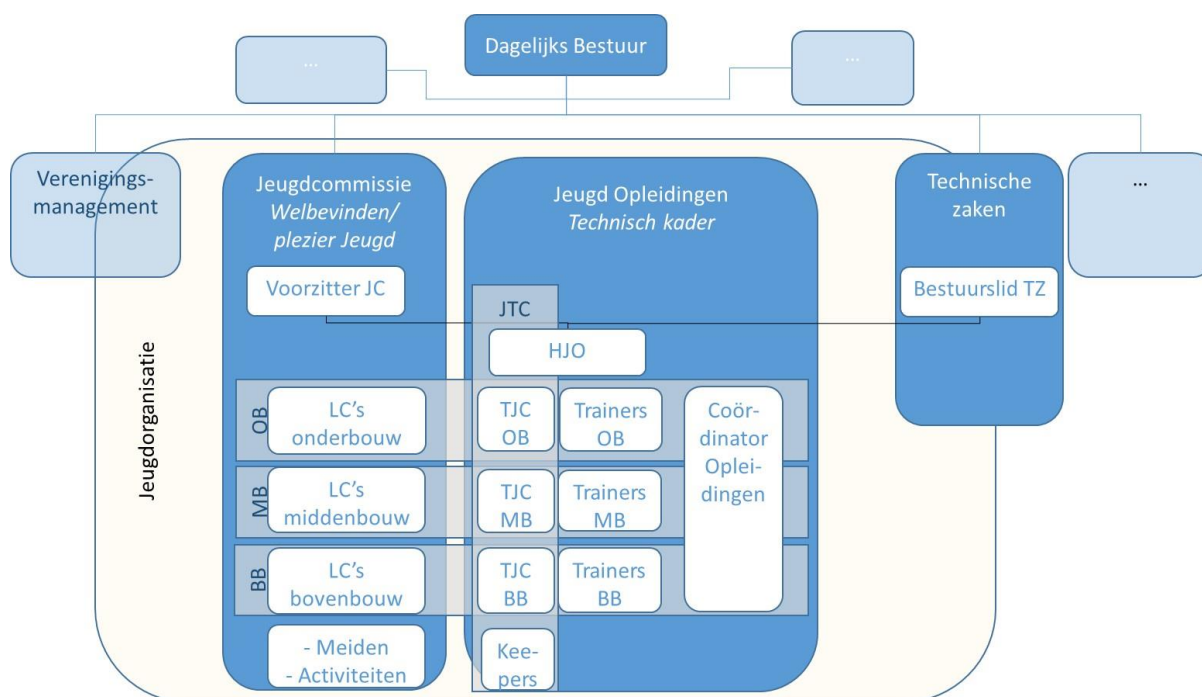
Dagelijks Bestuur

...

...

Verenigingsmanagement

Jeugdcommissie
*Welbevinden/ plezier Jeugd*

Jeugd Opleidingen
*Technisch kader*

Technische zaken

...

Voorzitter JC

Bestuurslid TZ

JTC

HJO

Jeugdorganisatie

OB

LC's onderbouw

TJC OB

Trainers OB

Coördinator Opleidingen

MB

LC's middenbouw

TJC MB

Trainers MB

BB

LC's bovenbouw

TJC BB

Trainers BB

- Meiden
- Activiteiten

Keepers